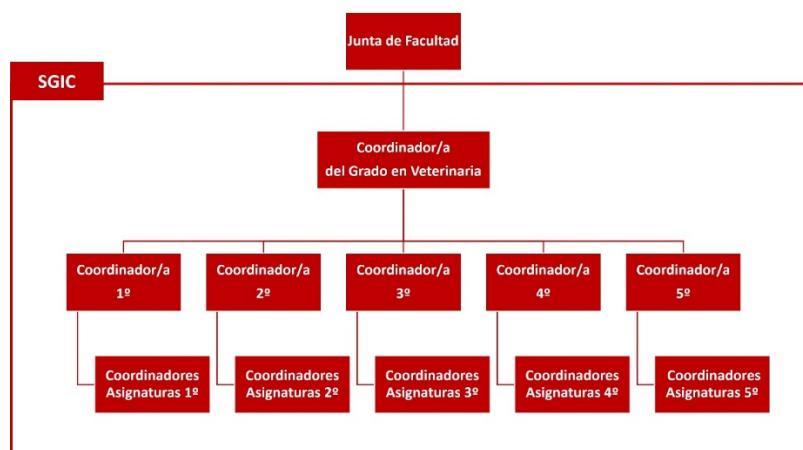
Junta de Facultad

SGIC

Coordinador/a del Grado en Veterinaria

Coordinador/a 1º

Coordinador/a 2º

Coordinador/a 3º

Coordinador/a 4º

Coordinador/a 5º

Coordinadores Asignaturas 1º

Coordinadores Asignaturas 2º

Coordinadores Asignaturas 3º

Coordinadores Asignaturas 4º

Coordinadores Asignaturas 5º